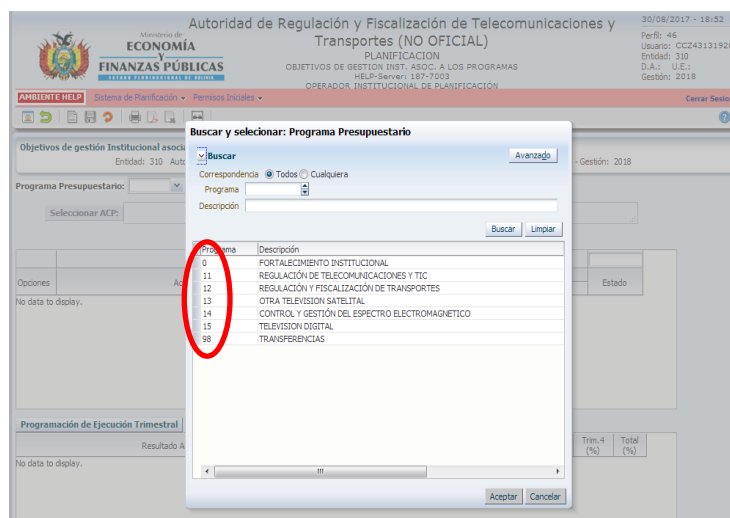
Ministerio de
ECONOMÍA
Y
FINANZAS PÚBLICAS
ESTADO PLURINACIONAL DE BOLIVIA

Autoridad de Regulación y Fiscalización de Telecomunicaciones y Transportes (NO OFICIAL)
PLANIFICACION
OBJETIVOS DE GESTION INST. ASOC. A LOS PROGRAMAS
HELP-Server: 187-7003
OPERADOR INSTITUCIONAL DE PLANIFICACIÓN

30/08/2017 - 18:52
Perfil: 46
Usuario: CCZ4313192
Entidad: 310
D.A.: U.E.:
Gestión: 2018

AMBIENTE HELP Sistema de Planificación Permisos Iniciales
Cerrar Sesio

Objetivos de gestión Institucional asoci
Entidad: 310 Auto
- Gestión: 2018

Programa Presupuestario:

Seleccionar ACP:

Opciones
Ac
Estado
No data to display.

Programación de Ejecución Trimestral
Resultado A
Trim.4 (%)
Total (%)
No data to display.

Buscar y selecionar: Programa Presupuestario

Buscar
Avanzado
Correspondencia Todos Cualquiera
Programa
Descripción
Buscar Limpiar

| Programa | Descripción |
|---|---|
| 0 | FORTALECIMIENTO INSTITUCIONAL |
| 11 | REGULACIÓN DE TELECOMUNICACIONES Y TIC |
| 12 | REGULACIÓN Y FISCALIZACIÓN DE TRANSPORTES |
| 13 | OTRA TELEVISION SATELITAL |
| 14 | CONTROL Y GESTIÓN DEL ESPECTRO ELECTROMAGNETICO |
| 15 | TELEVISION DIGITAL |
| 98 | TRANSFERENCIAS |

Aceptar Cancelar